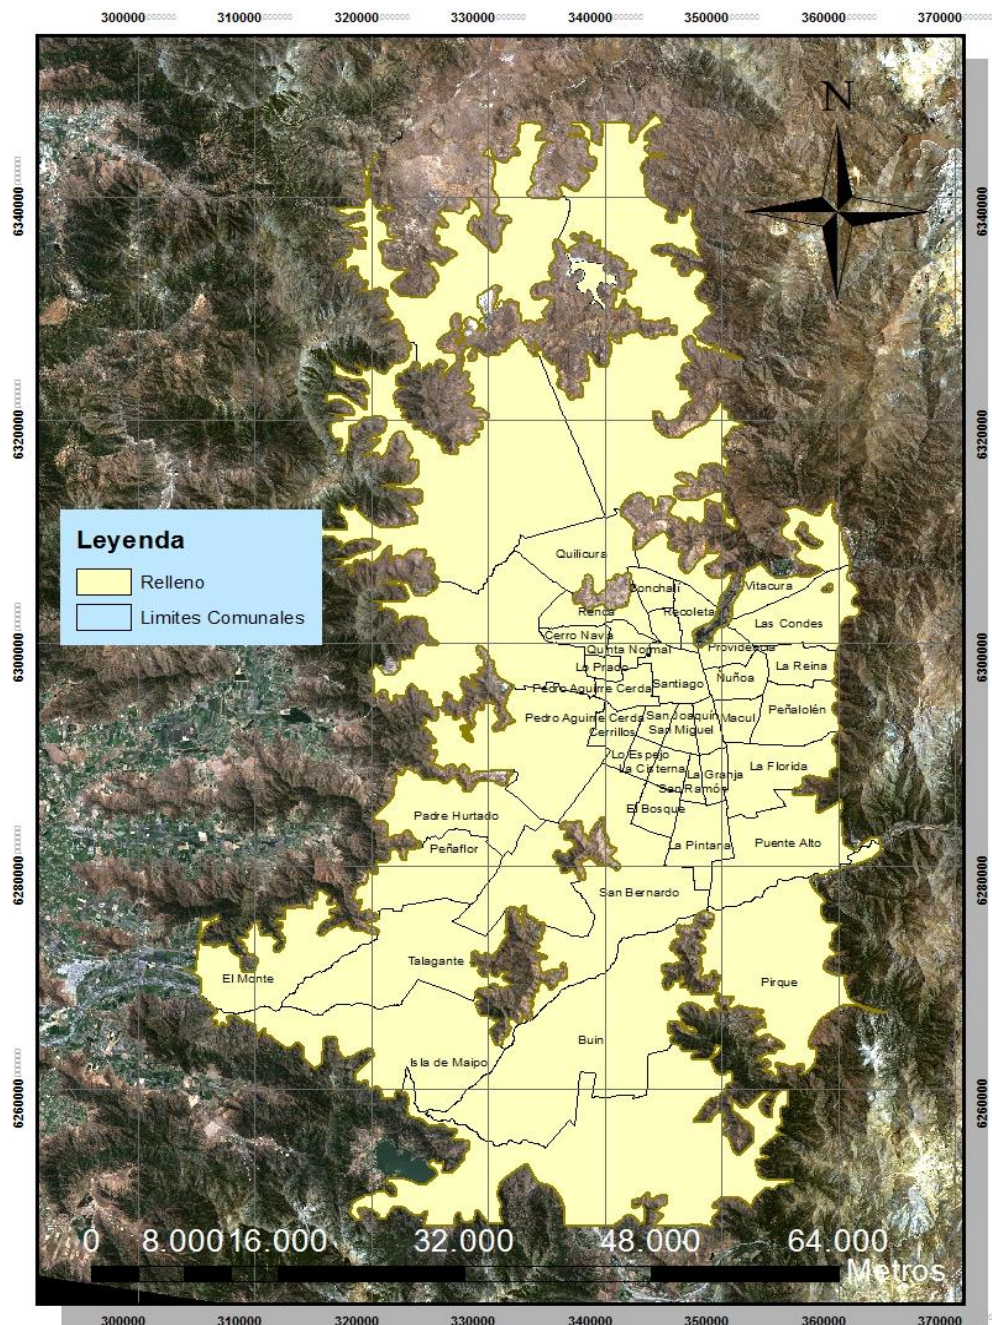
300000 310000 320000 330000 340000 350000 360000 370000

6340000 6320000 6300000 6280000 6260000

N

Leyenda
Relleno
Limites Comunales

Quilicura
Conchalí
Vitacura
Renca
Recoleta
Las Condes
Cerro Navia
Providencia
Quinta Normal
La Reina
Lo Prado
Ñuñoa
Pedro Aguirre Cerda
Santiago
Pedro Aguirre Cerda
San Joaquín
Macul
Peñalolén
Cerrillos
San Miguel
Lo Espejo
La Cisterna
La Florida
La Granja
San Ramón
El Bosque
Padre Hurtado
Peñaflor
La Pintana
Puente Alto
San Bernardo
Talagante
El Monte
Pirque
Buin
Isla de Maipo

0 8.000 16.000 32.000 48.000 64.000
Metros

300000 310000 320000 330000 340000 350000 360000 370000

6340000 6320000 6300000 6280000 6260000